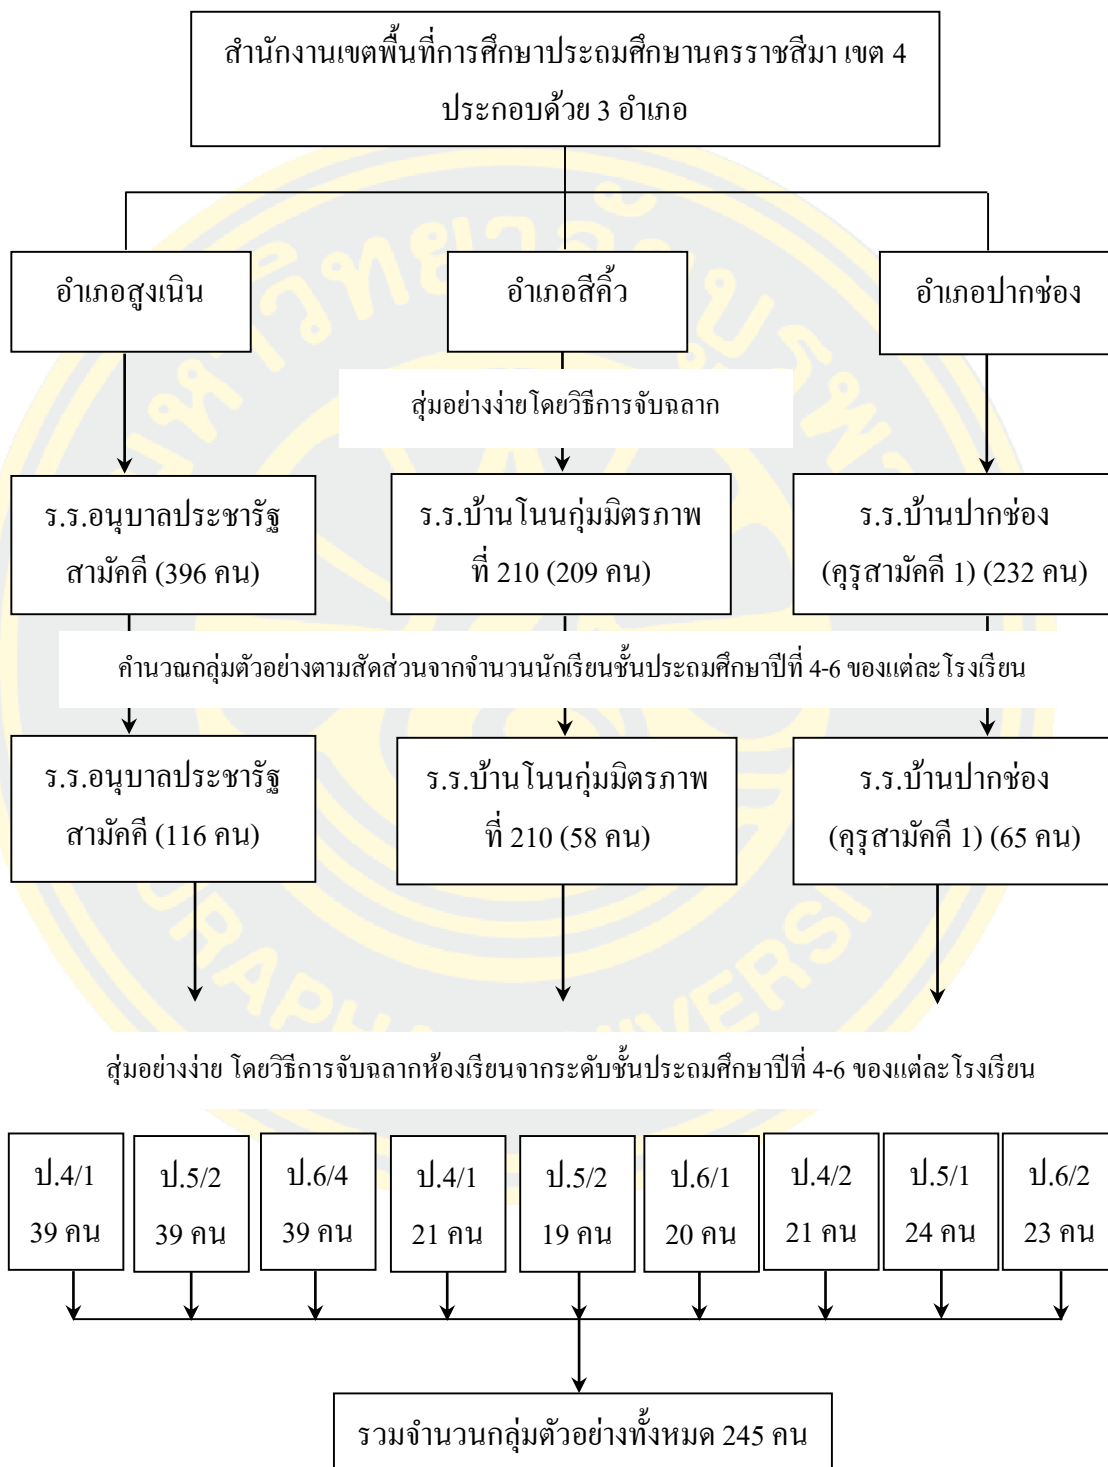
สำนักงานเขตพื้นที่การศึกษาประถมศึกษานครราชสีมา เขต 4 ประกอบด้วย 3 อำเภอ

อำเภอสูงเนิน

อำเภอสีคิ้ว

อำเภอปากช่อง

สุ่มอย่างง่ายโดยวิธีการจับฉลาก

ร.ร.อนุบาลประชารัฐสามัคคี (396 คน)

ร.ร.บ้านโนนกุ่มมิตรภาพที่ 210 (209 คน)

ร.ร.บ้านปากช่อง (คุรุสามัคคี 1) (232 คน)

คำนวณกลุ่มตัวอย่างตามสัดส่วนจากจำนวนนักเรียนชั้นประถมศึกษาปีที่ 4-6 ของแต่ละโรงเรียน

ร.ร.อนุบาลประชารัฐสามัคคี (116 คน)

ร.ร.บ้านโนนกุ่มมิตรภาพที่ 210 (58 คน)

ร.ร.บ้านปากช่อง (คุรุสามัคคี 1) (65 คน)

สุ่มอย่างง่าย โดยวิธีการจับฉลากห้องเรียนจากระดับชั้นประถมศึกษาปีที่ 4-6 ของแต่ละโรงเรียน

ป.4/1 39 คน

ป.5/2 39 คน

ป.6/4 39 คน

ป.4/1 21 คน

ป.5/2 19 คน

ป.6/1 20 คน

ป.4/2 21 คน

ป.5/1 24 คน

ป.6/2 23 คน

รวมจำนวนกลุ่มตัวอย่างทั้งหมด 245 คน